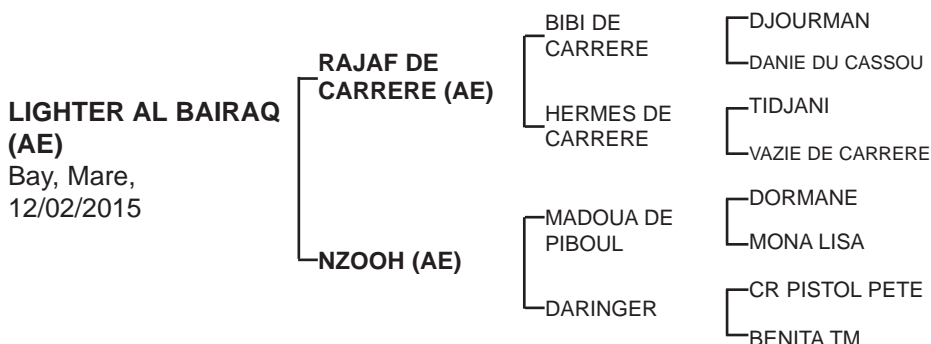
LIGHTER AL BAIRAQ (AE)
Bay, Mare, 12/02/2015

RAJAF DE CARRERE (AE)

BIBI DE CARRERE

DJOURMAN

DANIE DU CASSOU

HERMES DE CARRERE

TIDJANI

VAZIE DE CARRERE

NZOOH (AE)

MADOUA DE PIBOUL

DORMANE

MONA LISA

DARINGER

CR PISTOL PETE

BENITA TM